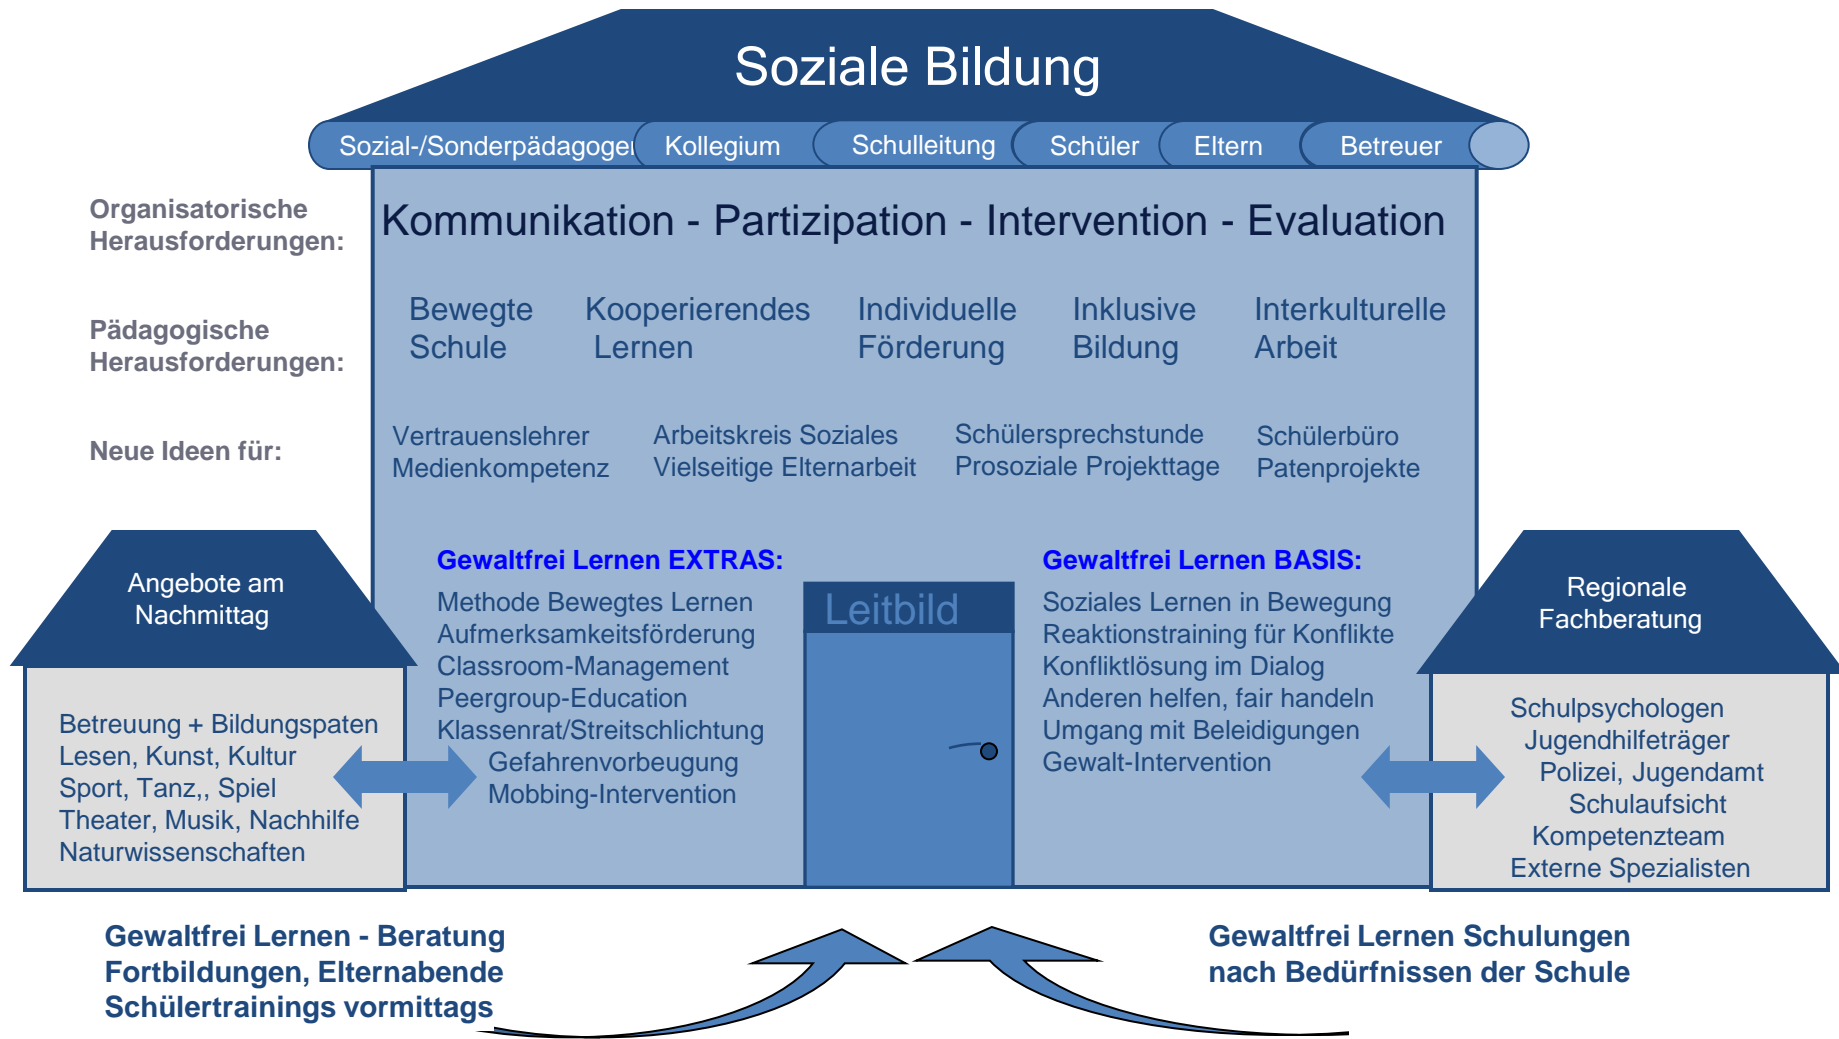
Soziale Bildung

Sozial-/Sonderpädagoge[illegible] Kollegium Schulleitung Schüler Eltern Betreuer

Organisatorische Herausforderungen:

Kommunikation - Partizipation - Intervention - Evaluation

Pädagogische Herausforderungen:

Bewegte Schule

Kooperierendes Lernen

Individuelle Förderung

Inklusive Bildung

Interkulturelle Arbeit

Neue Ideen für:

Vertrauenslehrer
Medienkompetenz

Arbeitskreis Soziales
Vielseitige Elternarbeit

Schülersprechstunde
Prosoziale Projekttage

Schülerbüro
Patenprojekte

Angebote am Nachmittag

Betreuung + Bildungspaten
Lesen, Kunst, Kultur
Sport, Tanz,, Spiel
Theater, Musik, Nachhilfe
Naturwissenschaften

Gewaltfrei Lernen EXTRAS:

Methode Bewegtes Lernen
Aufmerksamkeitsförderung
Classroom-Management
Peergroup-Education
Klassenrat/Streitschlichtung
Gefahrenvorbeugung
Mobbing-Intervention

Leitbild

Gewaltfrei Lernen BASIS:

Soziales Lernen in Bewegung
Reaktionstraining für Konflikte
Konfliktlösung im Dialog
Anderen helfen, fair handeln
Umgang mit Beleidigungen
Gewalt-Intervention

Regionale Fachberatung

Schulpsychologen
Jugendhilfeträger
Polizei, Jugendamt
Schulaufsicht
Kompetenzteam
Externe Spezialisten

Gewaltfrei Lernen - Beratung
Fortbildungen, Elternabende
Schülertrainings vormittags

Gewaltfrei Lernen Schulungen
nach Bedürfnissen der Schule